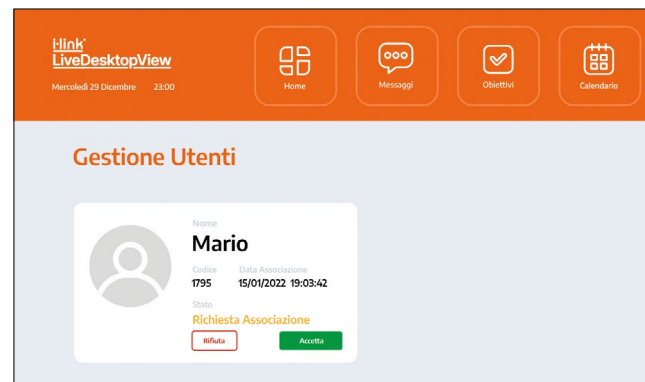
i-link®
LiveDesktopView
Mercoledì 29 Dicembre 23:00

Home
Messaggi
Obiettivi
Calendario

Gestione Utenti

Nome
Mario
Codice
1795
Data Associazione
15/01/2022 19:03:42
Stato
Richiesta Associazione
Rifiuta
Accetta